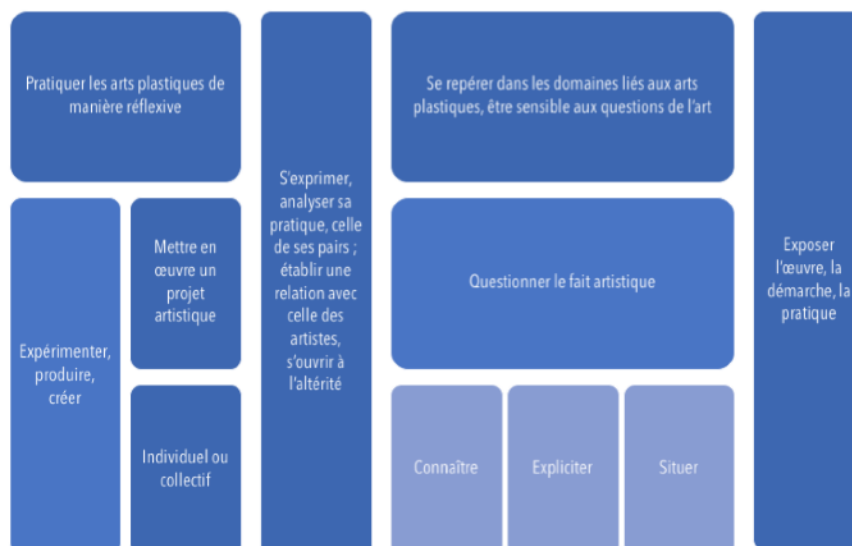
Pratiquer les arts plastiques de manière réflexive

Expérimenter, produire, créer

Mettre en œuvre un projet artistique

Individuel ou collectif

S'exprimer, analyser sa pratique, celle de ses pairs ; établir une relation avec celle des artistes, s'ouvrir à l'altérité

Se repérer dans les domaines liés aux arts plastiques, être sensible aux questions de l'art

Questionner le fait artistique

Connaître

Expliciter

Situer

Exposer l'œuvre, la démarche, la pratique